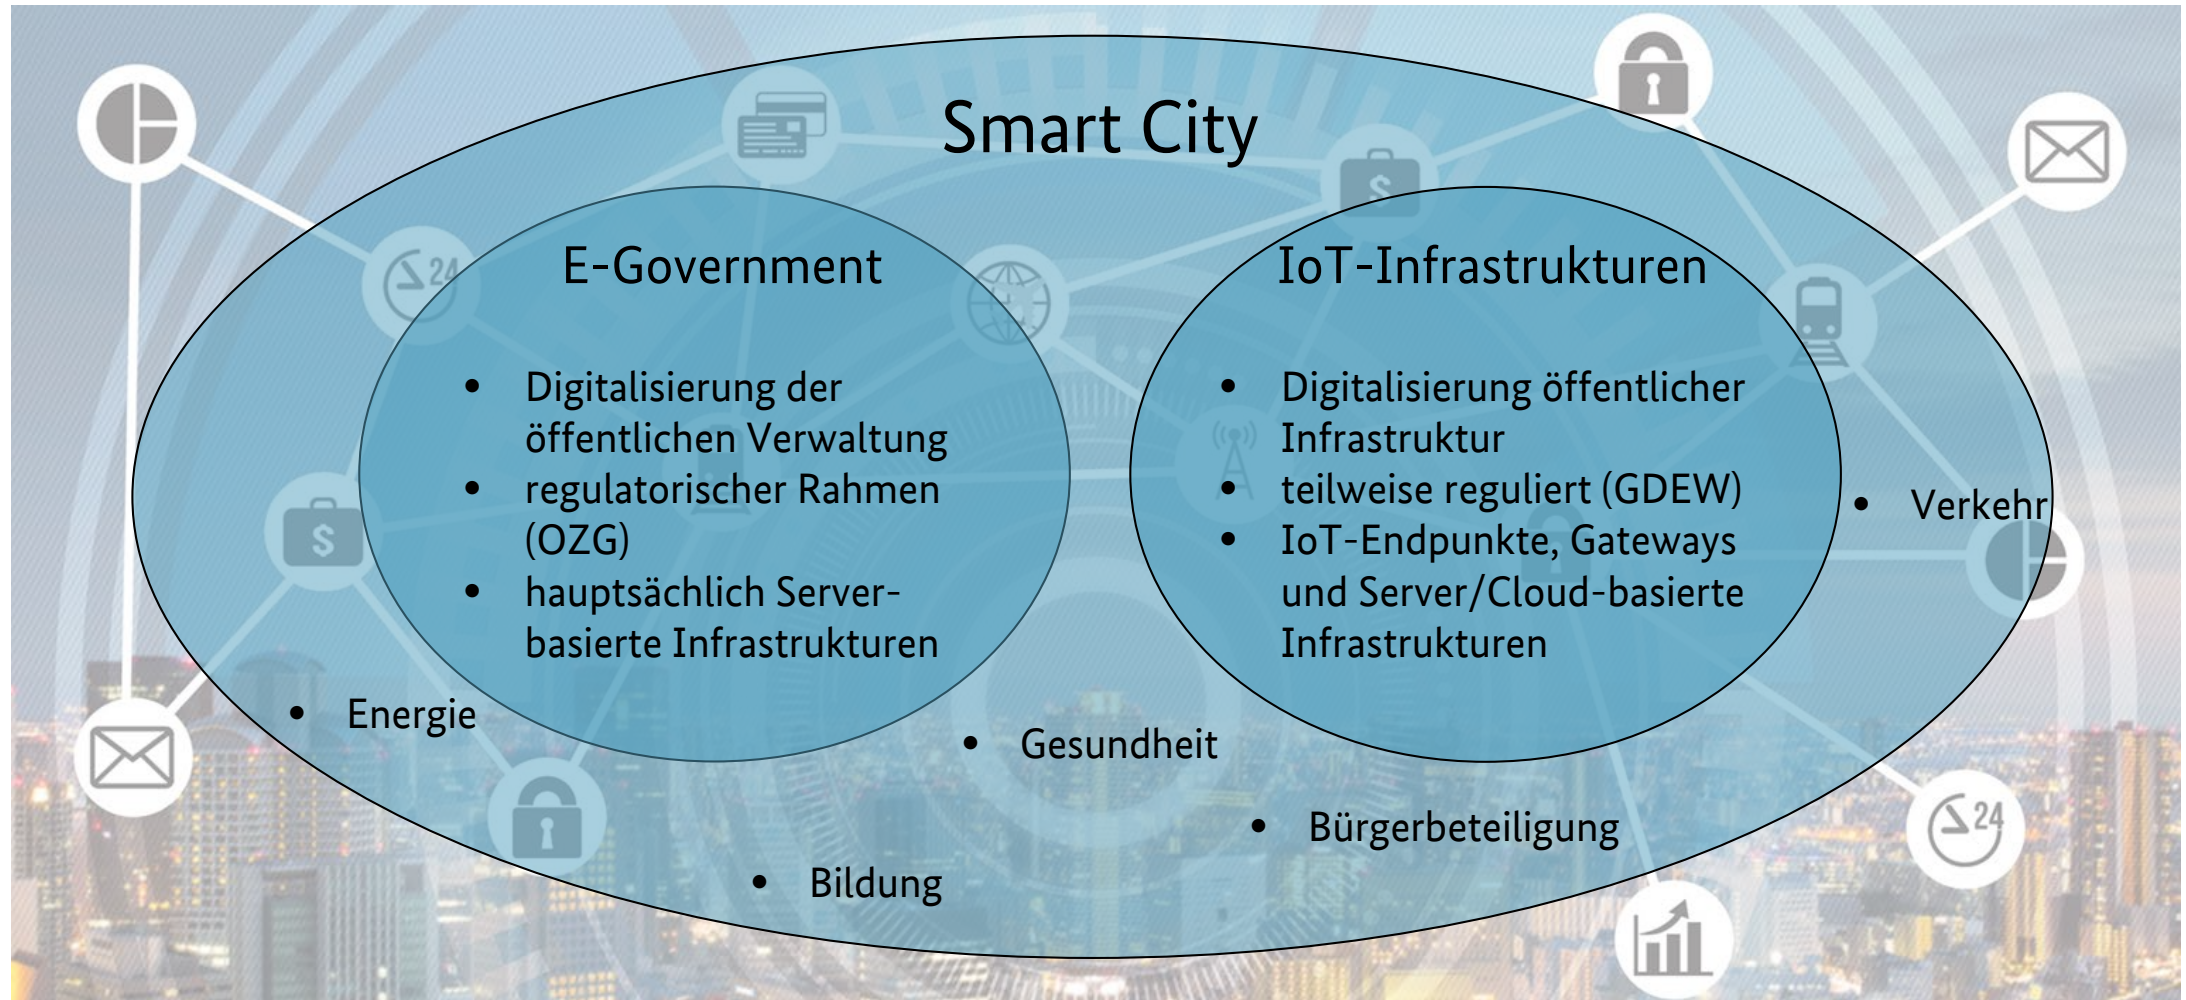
Smart City

E-Government

- Digitalisierung der öffentlichen Verwaltung
- regulatorischer Rahmen (OZG)
- hauptsächlich Server-basierte Infrastrukturen

IoT-Infrastrukturen

- Digitalisierung öffentlicher Infrastruktur
- teilweise reguliert (GDEW)
- IoT-Endpunkte, Gateways und Server/Cloud-basierte Infrastrukturen

- Verkehr
- Energie
- Gesundheit
- Bürgerbeteiligung
- Bildung